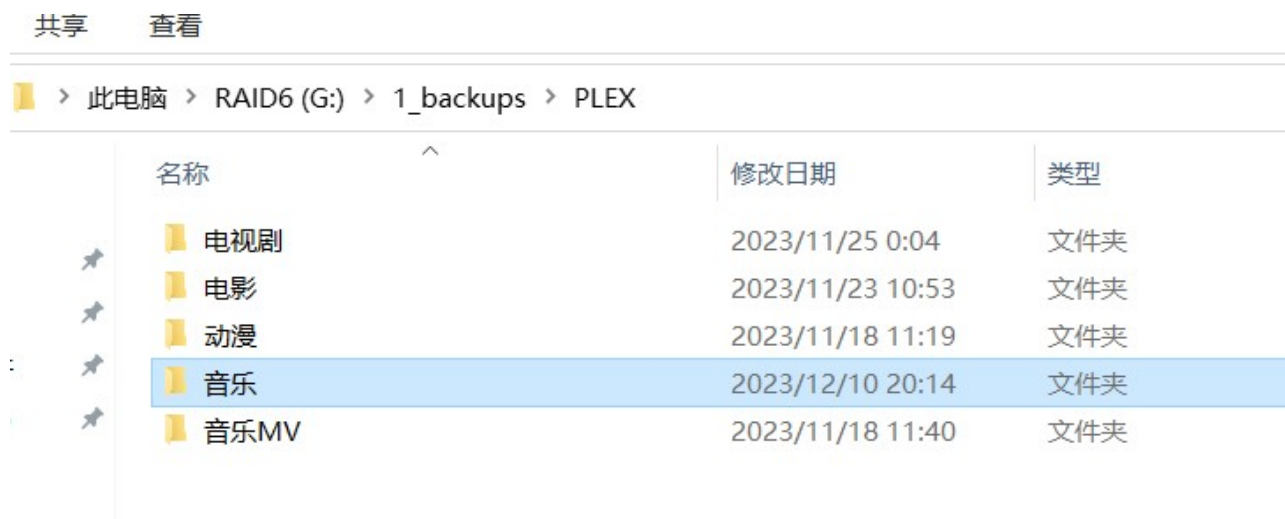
共享 查看

此电脑 > RAID6 (G:) > 1_backups > PLEX

| 名称 | 修改日期 | 类型 |
|---|---|---|
| 电视剧 | 2023/11/25 0:04 | 文件夹 |
| 电影 | 2023/11/23 10:53 | 文件夹 |
| 动漫 | 2023/11/18 11:19 | 文件夹 |
| 音乐 | 2023/12/10 20:14 | 文件夹 |
| 音乐MV | 2023/11/18 11:40 | 文件夹 |